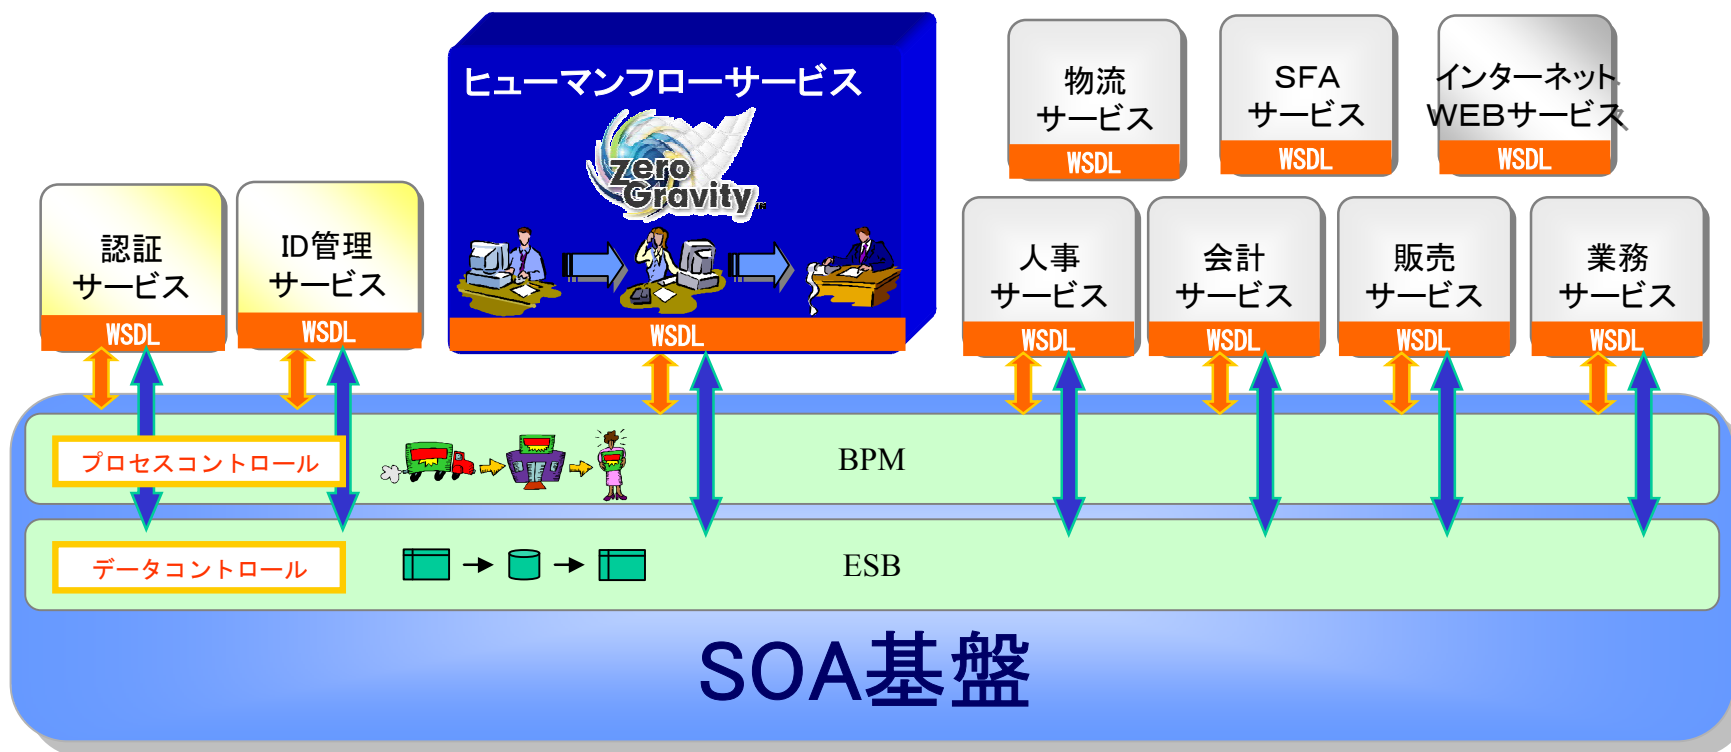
ヒューマンフローサービス

zero Gravity

WSDL

物流
サービス
WSDL

SFA
サービス
WSDL

インターネット
WEBサービス
WSDL

認証
サービス
WSDL

ID管理
サービス
WSDL

人事
サービス
WSDL

会計
サービス
WSDL

販売
サービス
WSDL

業務
サービス
WSDL

プロセスコントロール

BPM

データコントロール

ESB

SOA基盤